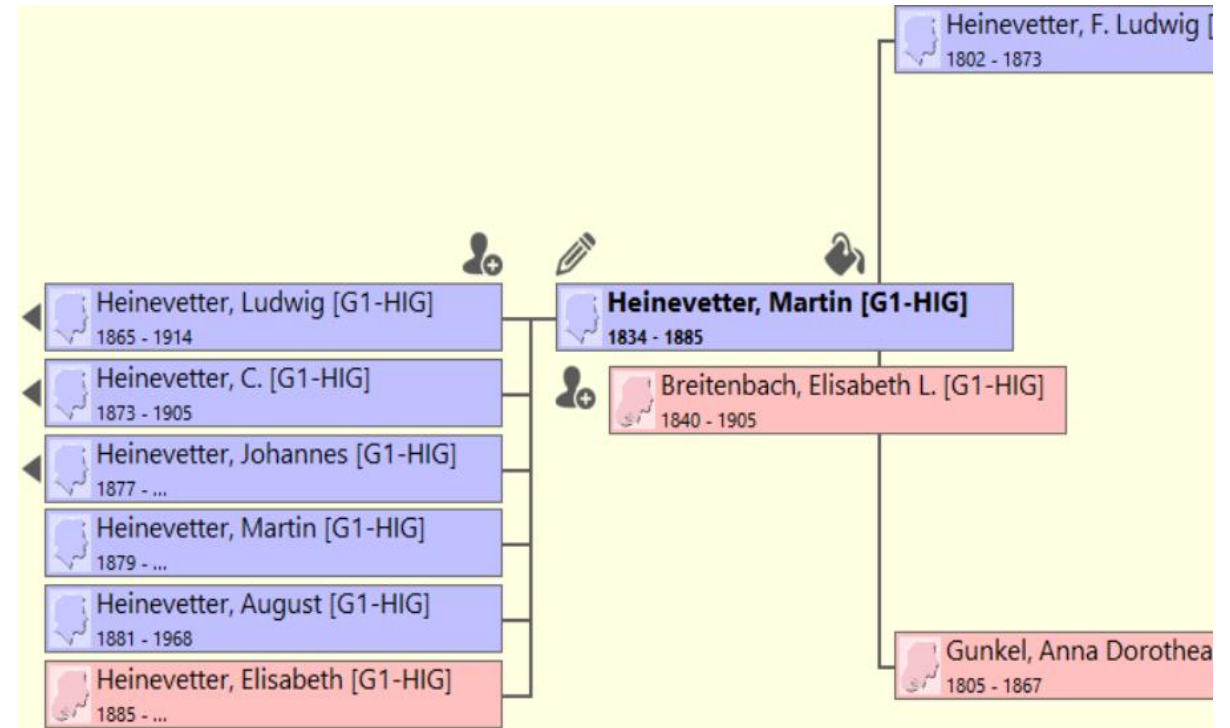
Heinevetter, F. Ludwig [
1802 - 1873

Heinevetter, Ludwig [G1-HIG]
1865 - 1914

Heinevetter, C. [G1-HIG]
1873 - 1905

Heinevetter, Johannes [G1-HIG]
1877 - ...

Heinevetter, Martin [G1-HIG]
1879 - ...

Heinevetter, August [G1-HIG]
1881 - 1968

Heinevetter, Elisabeth [G1-HIG]
1885 - ...

**Heinevetter, Martin [G1-HIG]**
**1834 - 1885**

Breitenbach, Elisabeth L. [G1-HIG]
1840 - 1905

Gunkel, Anna Dorothea
1805 - 1867